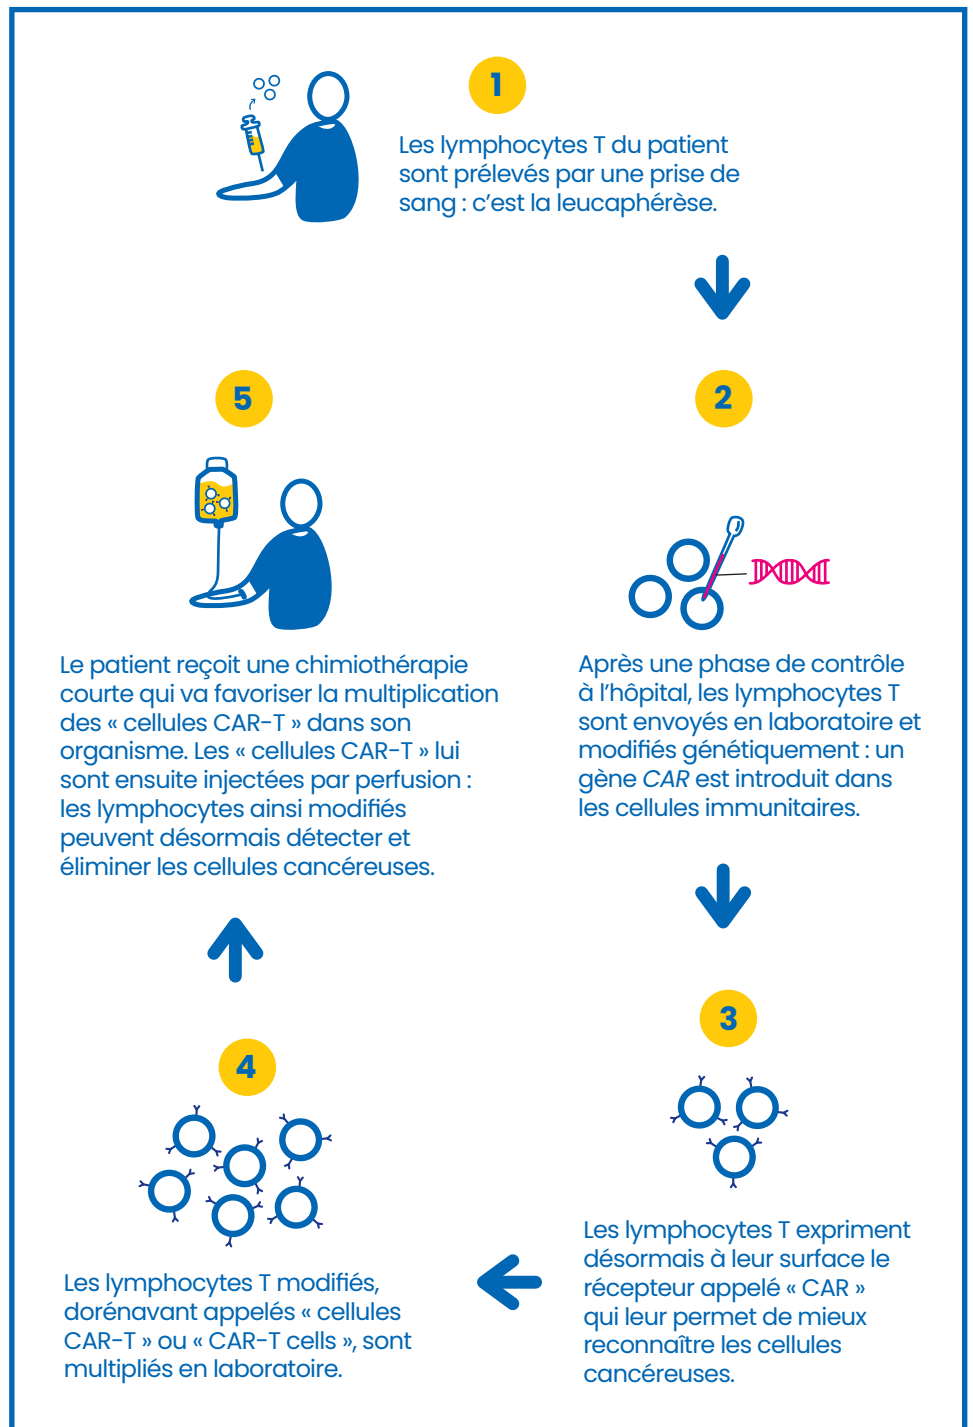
1

Les lymphocytes T du patient sont prélevés par une prise de sang : c'est la leucaphérèse.

5

2

Le patient reçoit une chimiothérapie courte qui va favoriser la multiplication des « cellules CAR-T » dans son organisme. Les « cellules CAR-T » lui sont ensuite injectées par perfusion : les lymphocytes ainsi modifiés peuvent désormais détecter et éliminer les cellules cancéreuses.

Après une phase de contrôle à l'hôpital, les lymphocytes T sont envoyés en laboratoire et modifiés génétiquement : un gène *CAR* est introduit dans les cellules immunitaires.

3

4

Les lymphocytes T modifiés, dorénavant appelés « cellules CAR-T » ou « CAR-T cells », sont multipliés en laboratoire.

Les lymphocytes T expriment désormais à leur surface le récepteur appelé « CAR » qui leur permet de mieux reconnaître les cellules cancéreuses.